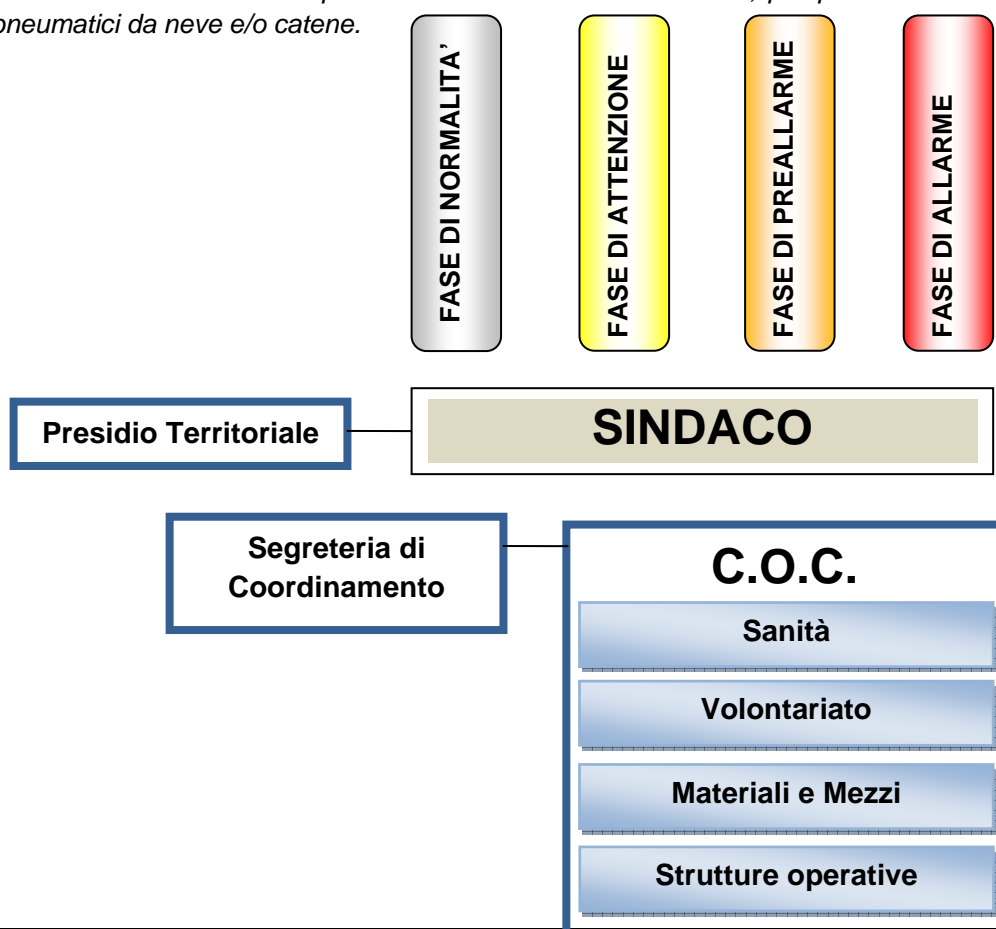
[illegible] , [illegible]
pneumatici da neve e/o catene.

FASE DI NORMALITA'

FASE DI ATTENZIONE

FASE DI PREALLARME

FASE DI ALLARME

Presidio Territoriale

SINDACO

Segreteria di Coordinamento

C.O.C.

Sanità

Volontariato

Materiali e Mezzi

Strutture operative